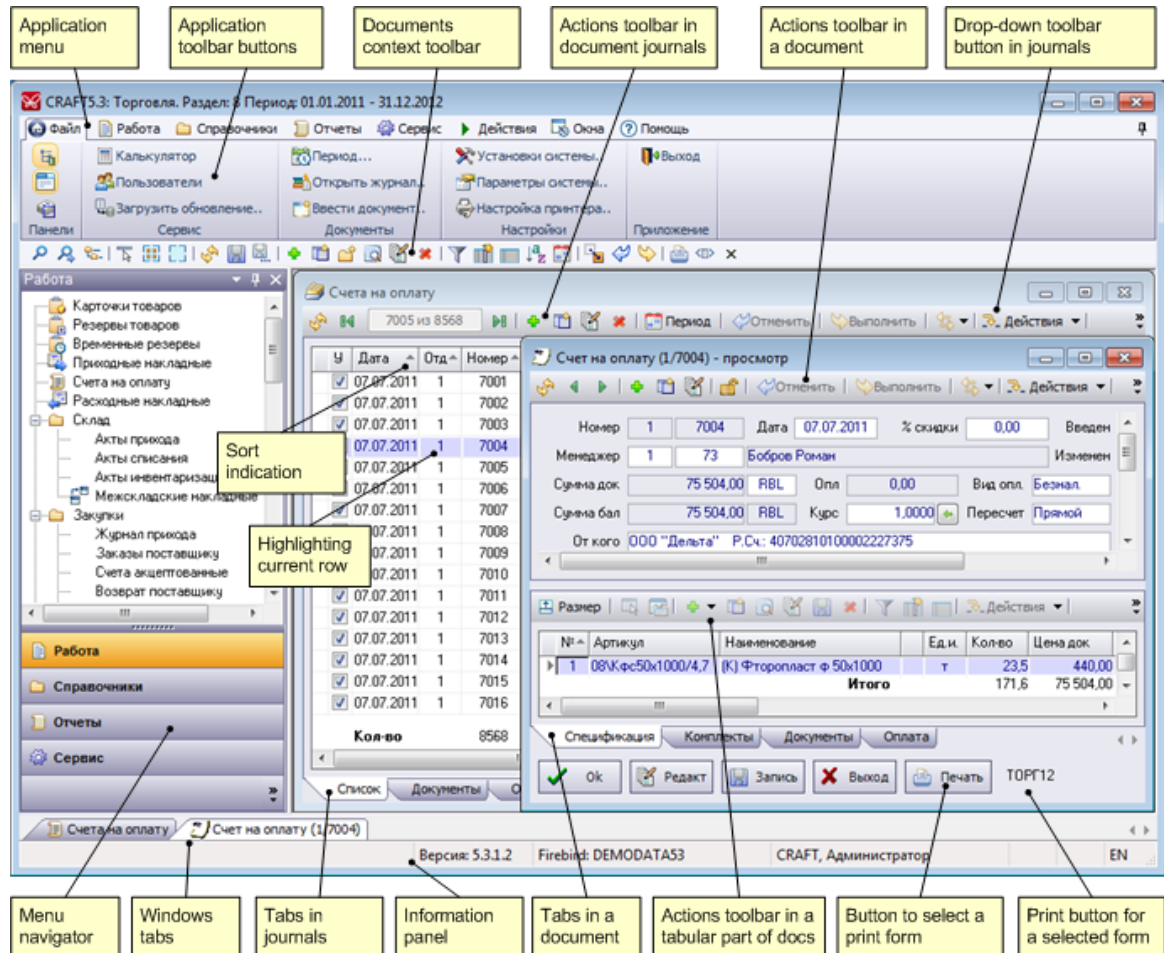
Application menu

Application toolbar buttons

Documents context toolbar

Actions toolbar in document journals

Actions toolbar in a document

Drop-down toolbar button in journals

CRAFT5.3: Торговля. Раздел: 8 Период: 01.01.2011 - 31.12.2012

Файл | Работа | Справочники | Отчеты | Сервис | Действия | Окна | Помощь

Калькулятор
Пользователи
Загрузить обновление...
Период...
Открыть журнал...
Ввести документ...
Установки системы...
Параметры системы...
Настройка принтера...
Выход

Панели | Сервис | Документы | Настройки | Приложение

Работа

Карточки товаров
Резервы товаров
Временные резервы
Приходные накладные
Счета на оплату
Расходные накладные
Склад
Акты прихода
Акты списания
Акты инвентаризации
Межскладские накладные
Закупки
Журнал прихода
Заказы поставщику
Счета акцептованные
Возврат поставщику

Работа
Справочники
Отчеты
Сервис

Счета на оплату

7005 из 8568 | Период | Отменить | Выполнить | Действия

| У | Дата | Отд | Номер |
|---|---|---|---|
| ☑ | 07.07.2011 | 1 | 7001 |
| ☑ | 07.07.2011 | 1 | 7002 |
| ☑ | 07.07.2011 | 1 | 7003 |
| ☑ | 07.07.2011 | 1 | 7004 |
| ☑ | 07.07.2011 | 1 | 7005 |
| ☑ | 07.07.2011 | 1 | 7006 |
| ☑ | 07.07.2011 | 1 | 7007 |
| ☑ | 07.07.2011 | 1 | 7008 |
| ☑ | 07.07.2011 | 1 | 7009 |
| ☑ | 07.07.2011 | 1 | 7010 |
| ☑ | 07.07.2011 | 1 | 7011 |
| ☑ | 07.07.2011 | 1 | 7012 |
| ☑ | 07.07.2011 | 1 | 7013 |
| ☑ | 07.07.2011 | 1 | 7014 |
| ☑ | 07.07.2011 | 1 | 7015 |
| ☑ | 07.07.2011 | 1 | 7016 |
| | Кол-во | | 8568 |

Sort indication

Highlighting current row

Список | Документы | О

Счет на оплату (1/7004) - просмотр

Отменить | Выполнить | Действия

Номер 1 7004 Дата 07.07.2011 % скидки 0,00 Введен
Менеджер 1 73 Бобров Роман Изменен
Сумма док 75 504,00 RBL Опл 0,00 Вид опл. Безнал.
Сумма бал 75 504,00 RBL Курс 1,0000 Пересчет Прямой
От кого ООО "Дельта" Р.Сч.: 40702810100002227375

Размер | Действия

| № | Артикул | Наименование | Ед.и. | Кол-во | Цена док |
|---|---|---|---|---|---|
| 1 | 08\Кфс50х1000/4,7 | (К) Фторопласт ф 50х1000 | т | 23,5 | 440,00 |
| | | Итого | | 171,6 | 75 504,00 |

Спецификация | Комплекты | Документы | Оплата

Ok | Редакт | Запись | Выход | Печать | ТОРГ12

Счета на оплату | Счет на оплату (1/7004)

Версия: 5.3.1.2 | Firebird: DEMODATA53 | CRAFT, Администратор | EN

Menu navigator

Windows tabs

Tabs in journals

Information panel

Tabs in a document

Actions toolbar in a tabular part of docs

Button to select a print form

Print button for a selected form